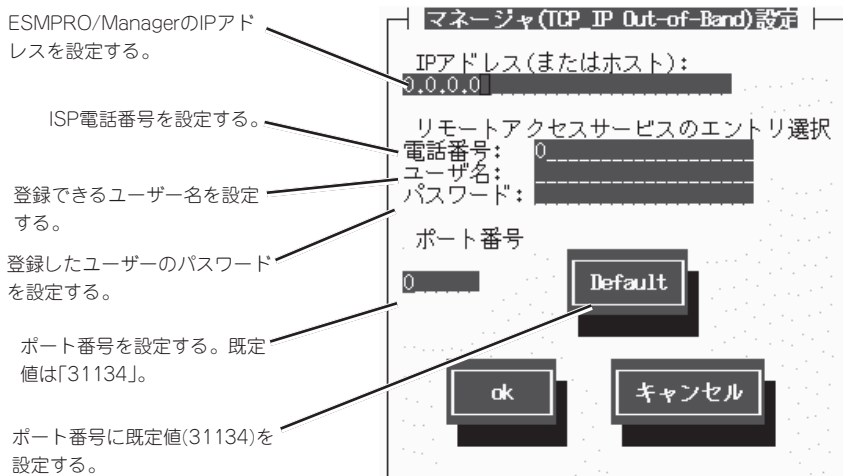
ESMPRO/ManagerのIPアドレスを設定する。

ISP電話番号を設定する。

登録できるユーザー名を設定する。

登録したユーザーのパスワードを設定する。

ポート番号を設定する。既定値は「31134」。

ポート番号に既定値(31134)を設定する。

マネージャ(TCP_IP Out-of-Band)設定

IPアドレス(またはホスト):
0.0.0.0

リモートアクセスサービスのエントリ選択
電話番号: 0
ユーザ名:
パスワード:

ポート番号
0

Default

ok

キャンセル